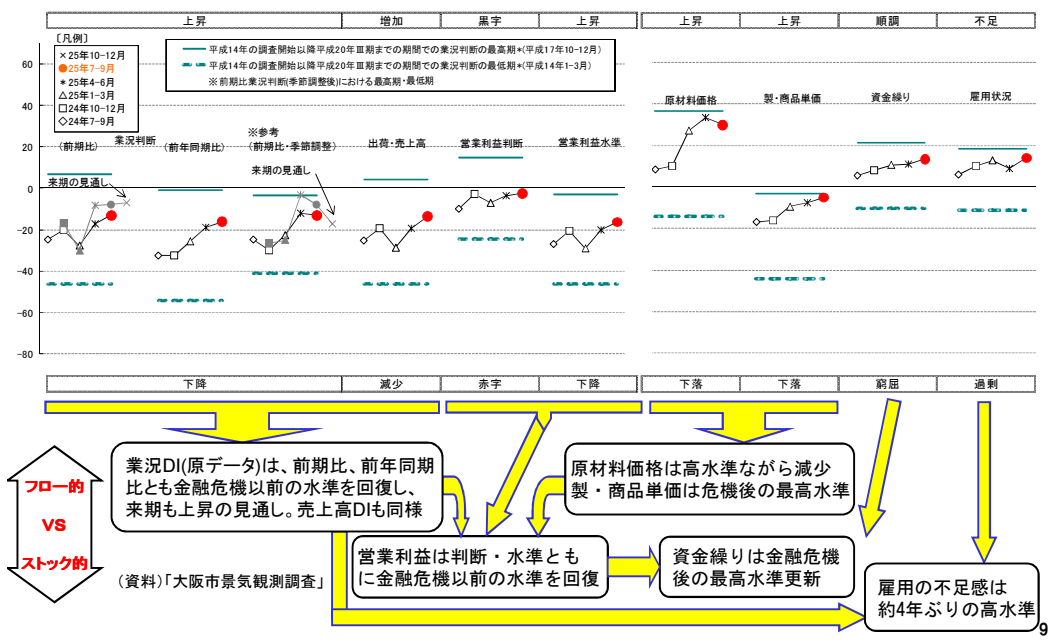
上昇 | 増加 | 黒字 | 上昇 | 上昇 | 上昇 | 順調 | 不足

［凡例］
×25年10-12月
●25年7-9月
＊25年4-6月
△25年1-3月
□24年10-12月
◇24年7-9月

平成14年の調査開始以降平成20年Ⅲ期までの期間での業況判断の最高期＊(平成17年10-12月)
平成14年の調査開始以降平成20年Ⅲ期までの期間での業況判断の最低期＊(平成14年1-3月)
※前期比業況判断(季節調整後)における最高期・最低期

60
40
20
0
−20
−40
−60
−80

業況判断
(前期比)
(前年同期比)
※参考
(前期比・季節調整)
来期の見通し
来期の見通し
出荷・売上高
営業利益判断
営業利益水準
原材料価格
製・商品単価
資金繰り
雇用状況

下降 | 減少 | 赤字 | 下降 | 下落 | 下落 | 窮屈 | 過剰

業況DI(原データ)は、前期比、前年同期比とも金融危機以前の水準を回復し、来期も上昇の見通し。売上高DIも同様

原材料価格は高水準ながら減少
製・商品単価は危機後の最高水準

フロー的
VS
ストック的

営業利益は判断・水準ともに金融危機以前の水準を回復

資金繰りは金融危機後の最高水準更新

雇用の不足感は約4年ぶりの高水準

(資料)「大阪市景気観測調査」

9